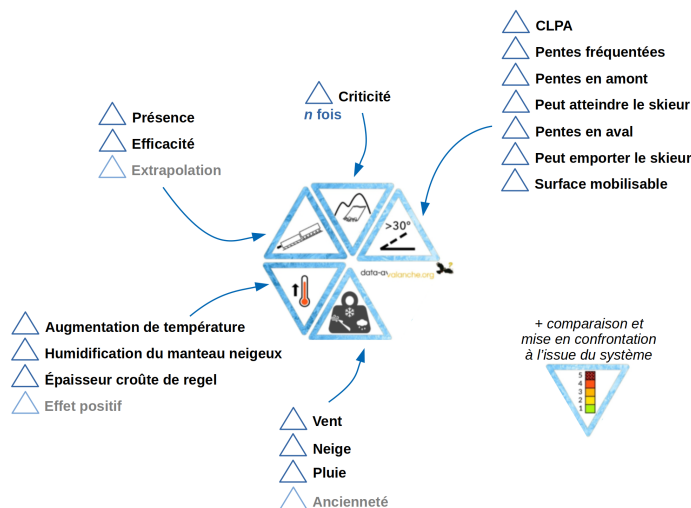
Présence
Efficacité
Extrapolation

Criticité
*n* fois

CLPA
Pentes fréquentées
Pentes en amont
Peut atteindre le skieur
Pentes en aval
Peut emporter le skieur
Surface mobilisable

>30°

data-avalanche.org

Augmentation de température
Humidification du manteau neigeux
Épaisseur croûte de regel
Effet positif

Vent
Neige
Pluie
Ancienneté

+ comparaison et mise en confrontation à l'issue du système

5
4
3
2
1